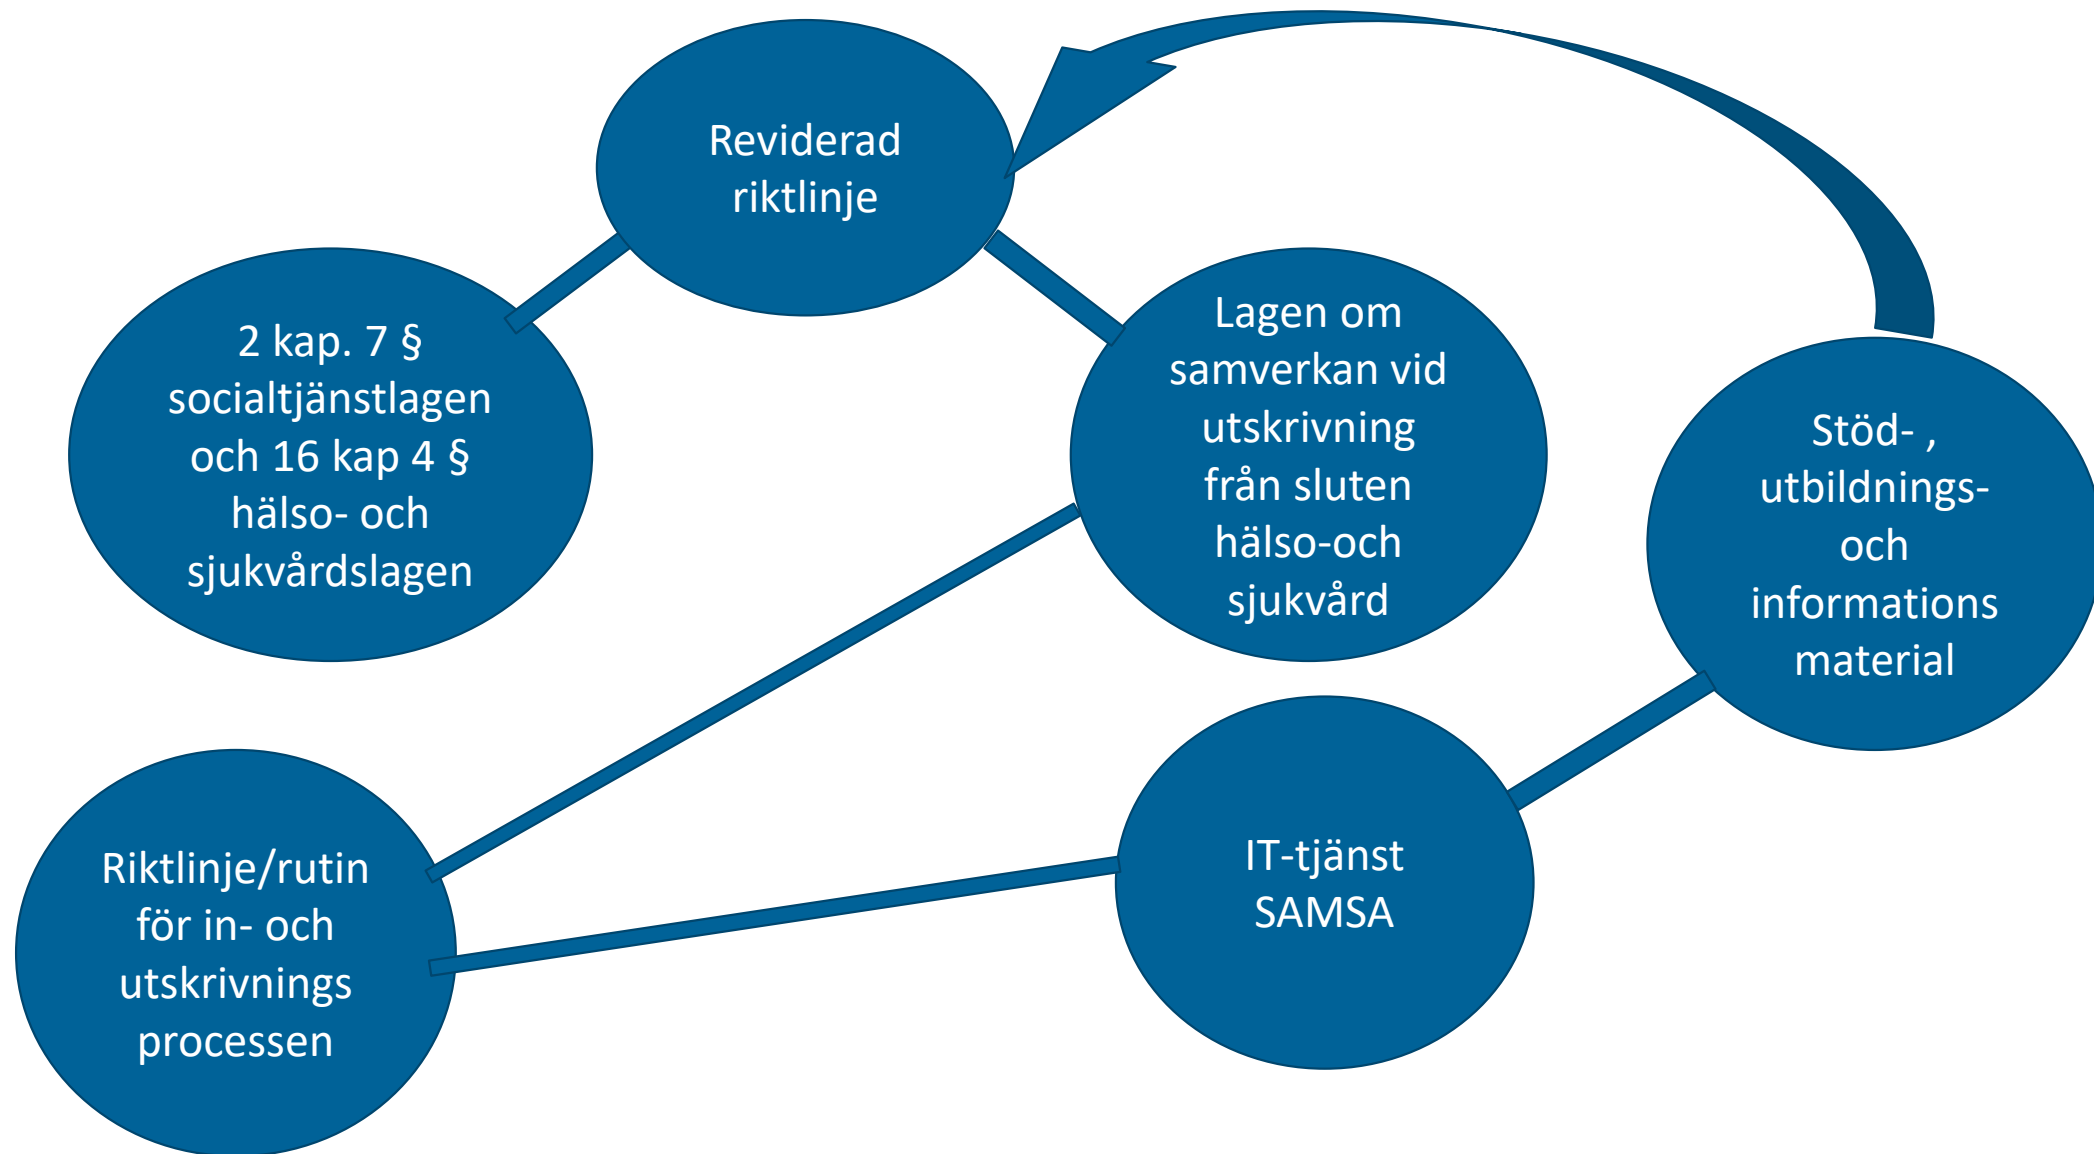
Reviderad riktlinje

2 kap. 7 § socialtjänstlagen och 16 kap 4 § hälso- och sjukvårdslagen

Lagen om samverkan vid utskrivning från sluten hälso-och sjukvård

Stöd- , utbildnings- och informations material

Riktlinje/rutin för in- och utskrivnings processen

IT-tjänst SAMSA